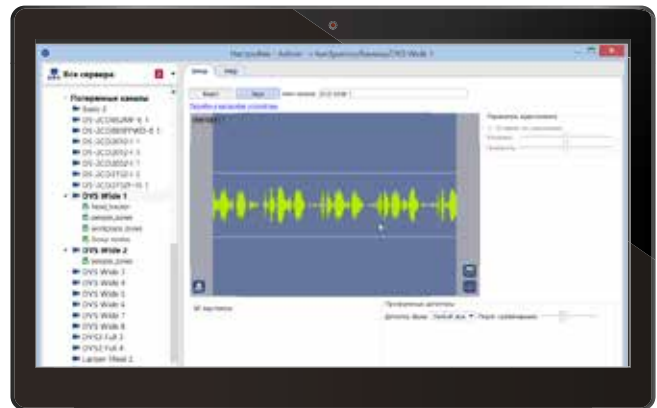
Настройки - Admin - < Настройки\Каналы\DVS Wide 1

Все сервера

Потерянные каналы
DS-2CD2...
DS-2CD2...
DS-2CD2...
DS-2CD2...
DS-2CD2...
DS-2CD2...
DS-2CD2...
DVS Wide 1
DVS Wide 2
DVS Wide 3
DVS Wide 4
DVS Wide 5
DVS Wide 6
DVS Wide 7
DVS Wide 8
DVS2 Full 3
DVS2 Full 4

Видео
Звук

Программные детекторы
Детектор звука